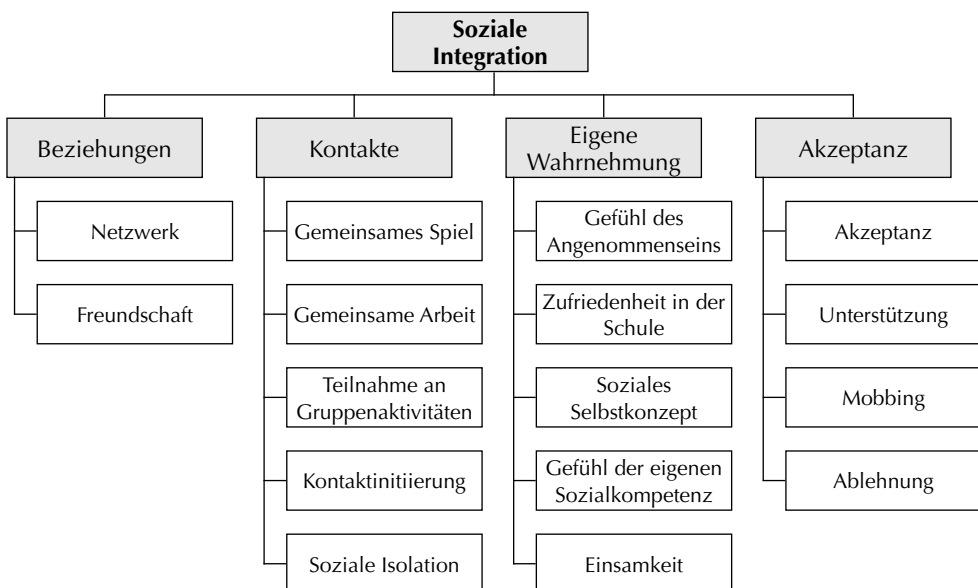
Soziale Integration

Beziehungen

Netzwerk

Freundschaft

Kontakte

Gemeinsames Spiel

Gemeinsame Arbeit

Teilnahme an Gruppenaktivitäten

Kontaktinitiierung

Soziale Isolation

Eigene Wahrnehmung

Gefühl des Angenommenseins

Zufriedenheit in der Schule

Soziales Selbstkonzept

Gefühl der eigenen Sozialkompetenz

Einsamkeit

Akzeptanz

Akzeptanz

Unterstützung

Mobbing

Ablehnung